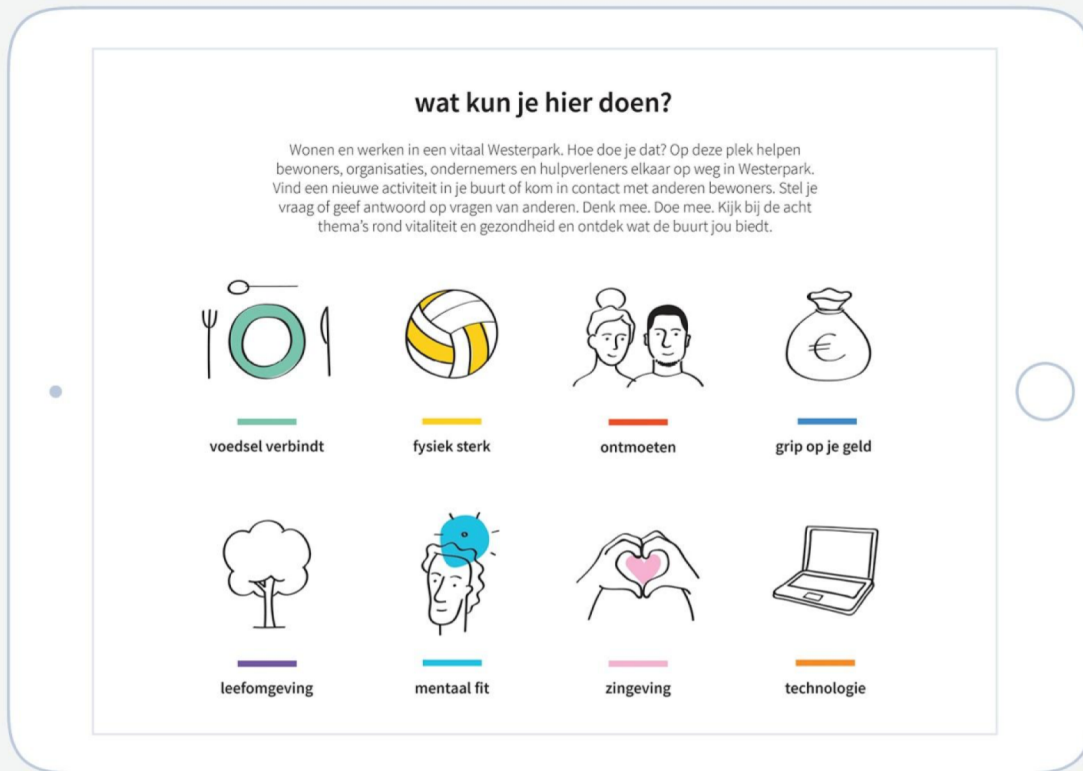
wat kun je hier doen?

Wonen en werken in een vitaal Westerpark. Hoe doe je dat? Op deze plek helpen bewoners, organisaties, ondernemers en hulpverleners elkaar op weg in Westerpark. Vind een nieuwe activiteit in je buurt of kom in contact met anderen bewoners. Stel je vraag of geef antwoord op vragen van anderen. Denk mee. Doe mee. Kijk bij de acht thema's rond vitaliteit en gezondheid en ontdek wat de buurt jou biedt.

€

voedsel verbindt

fysiek sterk

ontmoeten

grip op je geld

leefomgeving

mentaal fit

zingeving

technologie